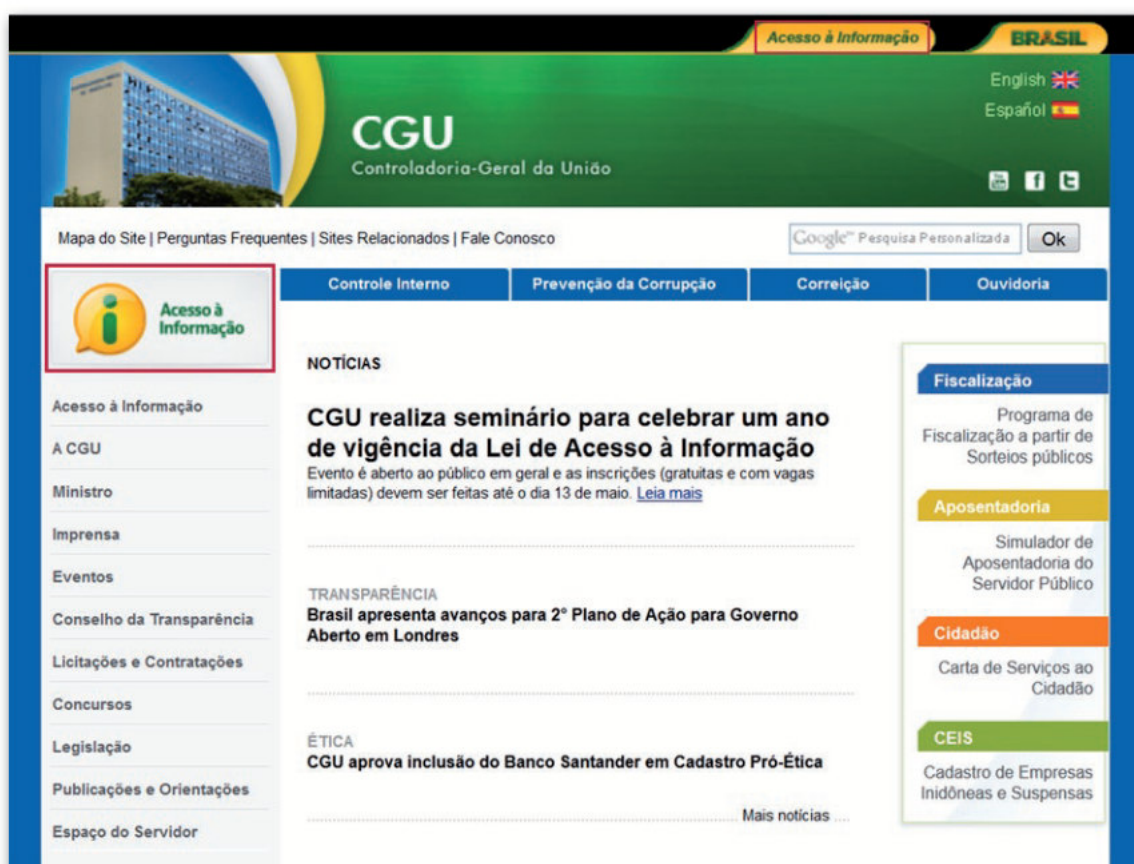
Acesso à Informação
BRASIL

English
Español

CGU
Controladoria-Geral da União

Mapa do Site | Perguntas Frequentes | Sites Relacionados | Fale Conosco

Google Pesquisa Personalizada
Ok

Acesso à Informação

Controle Interno
Prevenção da Corrupção
Correição
Ouvidoria

Acesso à Informação
A CGU
Ministro
Imprensa
Eventos
Conselho da Transparência
Licitações e Contratações
Concursos
Legislação
Publicações e Orientações
Espaço do Servidor

NOTÍCIAS

CGU realiza seminário para celebrar um ano de vigência da Lei de Acesso à Informação
Evento é aberto ao público em geral e as inscrições (gratuitas e com vagas limitadas) devem ser feitas até o dia 13 de maio. Leia mais

TRANSPARÊNCIA
Brasil apresenta avanços para 2° Plano de Ação para Governo Aberto em Londres

ÉTICA
CGU aprova inclusão do Banco Santander em Cadastro Pró-Ética

Mais notícias

Fiscalização
Programa de Fiscalização a partir de Sorteios públicos

Aposentadoria
Simulador de Aposentadoria do Servidor Público

Cidadão
Carta de Serviços ao Cidadão

CEIS
Cadastro de Empresas Inidôneas e Suspensas